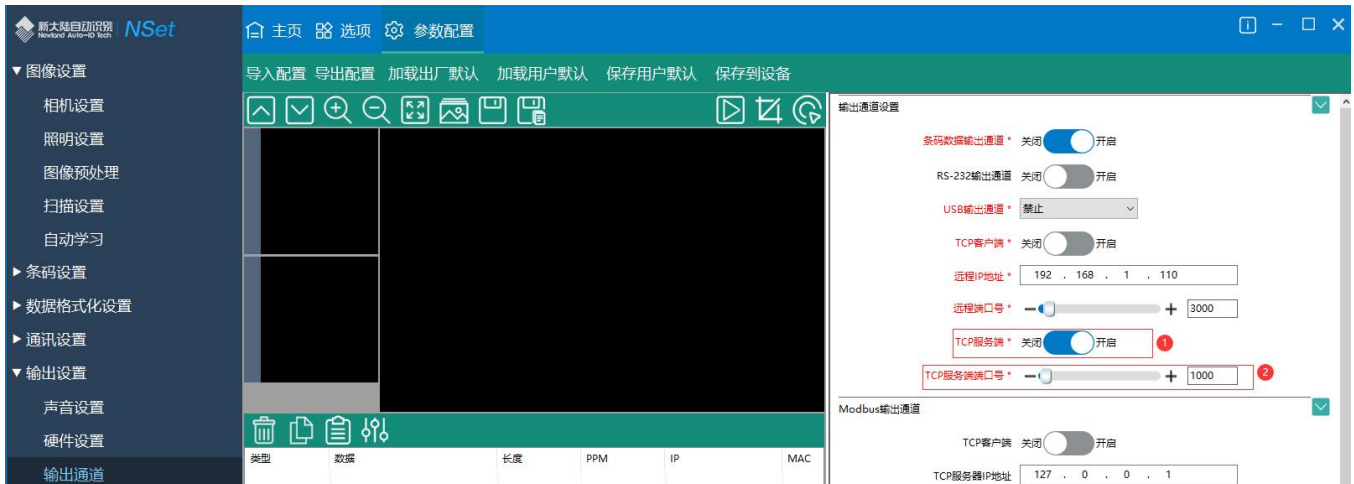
新大陆自动识别 Newland Auto-ID Tech NSet

主页 选项 参数配置

▼图像设置
相机设置
照明设置
图像预处理
扫描设置
自动学习
▶条码设置
▶数据格式化设置
▶通讯设置
▼输出设置
声音设置
硬件设置
输出通道

导入配置 导出配置 加载出厂默认 加载用户默认 保存用户默认 保存到设备

| 类型 | 数据 | 长度 | PPM | IP | MAC |
|---|---|---|---|---|---|

输出通道设置
条码数据输出通道 * 关闭 开启
RS-232输出通道 关闭 开启
USB输出通道 * 禁止
TCP客户端 * 关闭 开启
远程IP地址 * 192 . 168 . 1 . 110
远程端口号 * 3000
TCP服务端 * 关闭 开启 1
TCP服务端端口号 * 1000 2

Modbus输出通道
TCP客户端 关闭 开启
TCP服务器IP地址 127 . 0 . 0 . 1